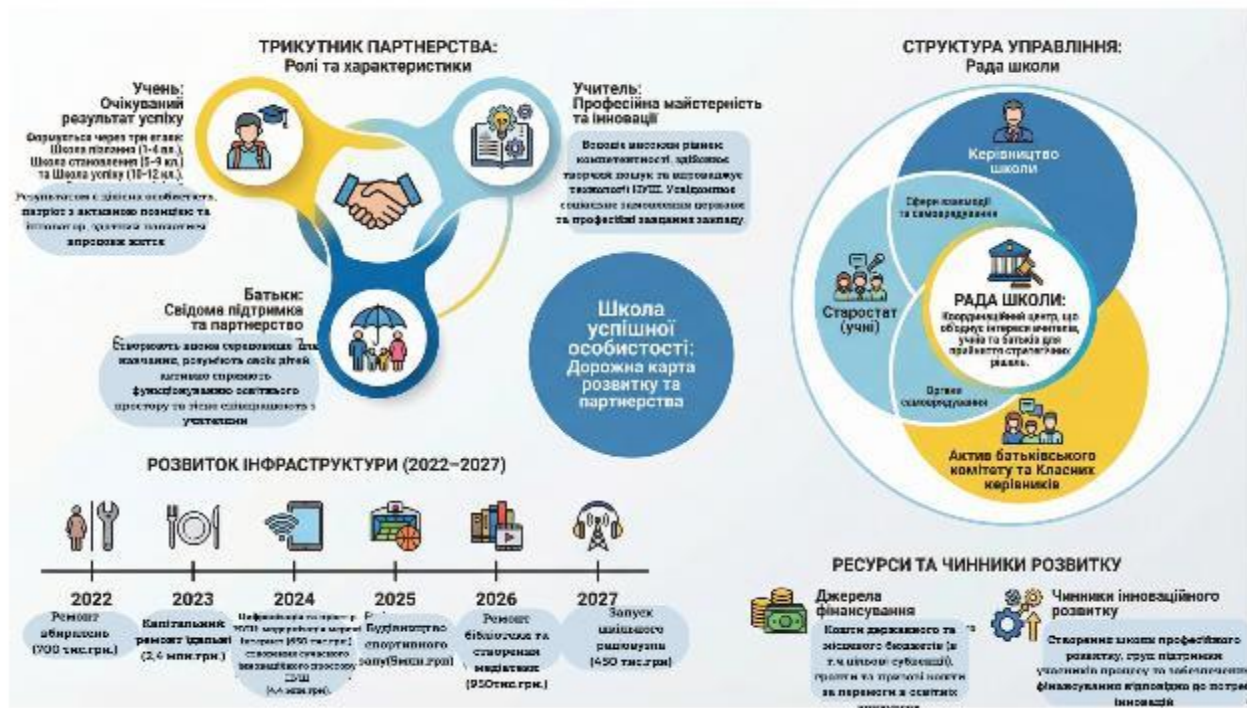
ТРИКУТНИК ПАРТНЕРСТВА:
Ролі та характеристики

Учень:
Очікуваний результат успіху

Формується через три етапи: Школа пізнання (1-4 кл.), Школа становлення (5-9 кл.) та Школа успіху (10-12 кл.).

Результатом є цілісна особистість, патріот з активною позицією та інноватор, здатний вирішувати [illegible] життя

Учитель:
Професійна майстерність та інновації

Володіє високим рівнем компетентності, здійснює творчий пошук та впроваджує технології НУШ. Усвідомлює соціальне замовлення держави та професійні завдання закладу.

Батьки:
Свідома підтримка та партнерство

Створюють високі очікування для навчання, розуміють свої дітей, активно сприяють функціонуванню освітнього простору та тісно співпрацюють з учителями

Школа успішної особистості: Дорожна карта розвитку та партнерства

СТРУКТУРА УПРАВЛІННЯ:
Рада школи

Керівництво школи

Сфери взаємодії та самоврядування

Старостат (учні)

РАДА ШКОЛИ:
Координаційний центр, що об'єднує інтереси вчителів, учнів та батьків для прийняття стратегічних рішень.

Органи самоврядування

Актив батьківського комітету та Класних керівників

РОЗВИТОК ІНФРАСТРУКТУРИ (2022–2027)

2022
Ремонт вбиралень (700 тис.грн.)

2023
Капітальний ремонт їдальні (2,4 млн.грн.)

2024
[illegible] (450 тис.грн.) створення сучасного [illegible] простору НУШ (4,4 млн.грн).

2025
Будівництво спортивного залу(5млн.грн)

2026
Ремонт бібліотеки та створення медіатеки (950тис.грн.)

2027
Запуск шкільного радіовузла (450 тис.грн)

РЕСУРСИ ТА ЧИННИКИ РОЗВИТКУ

Джерела фінансування

Кошти державного та місцевого бюджетів (в т.ч шкільні субвенції), гранти та приватні кошти за переваги в освітніх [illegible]

Чинники інноваційного розвитку

Створення школи професійного розвитку, груп підтримки учасників процесу та забезпечення фінансування відповідно до потреб інновацій